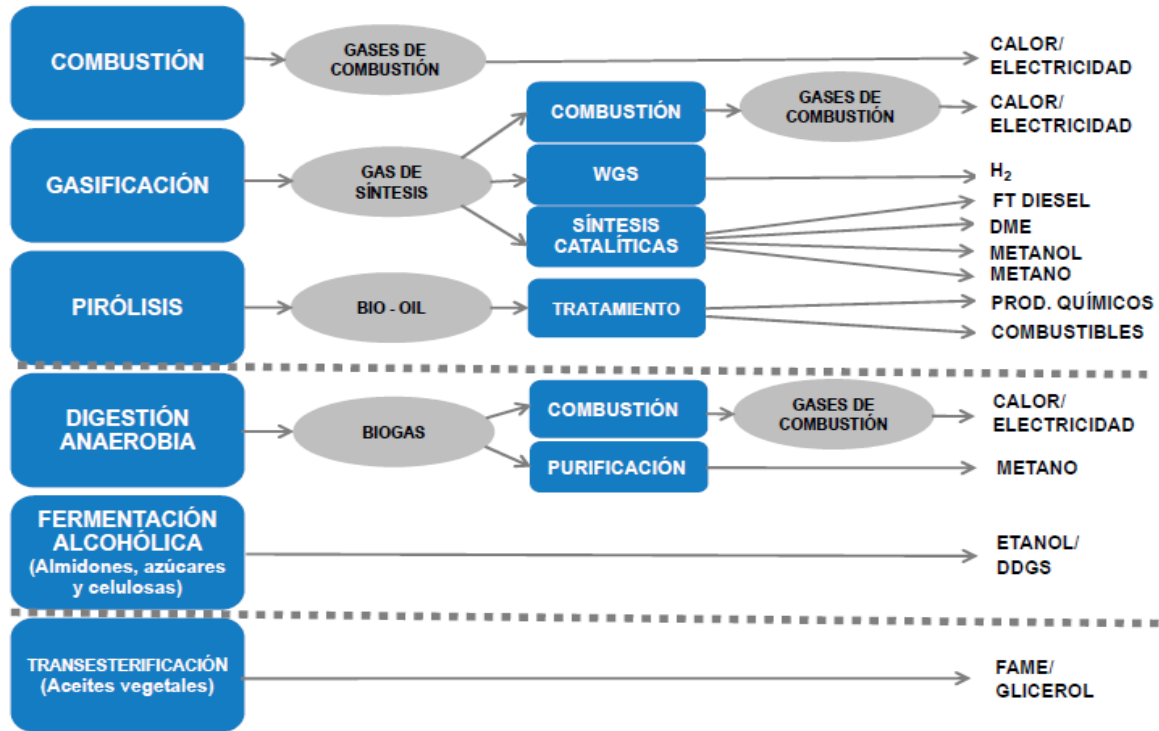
COMBUSTIÓN

GASES DE COMBUSTIÓN

CALOR/ ELECTRICIDAD

GASIFICACIÓN

GAS DE SÍNTESIS

COMBUSTIÓN

GASES DE COMBUSTIÓN

CALOR/ ELECTRICIDAD

WGS

$H_2$

SÍNTESIS CATALÍTICAS

FT DIESEL

DME

METANOL

METANO

PIRÓLISIS

BIO - OIL

TRATAMIENTO

PROD. QUÍMICOS

COMBUSTIBLES

DIGESTIÓN ANAEROBIA

BIOGAS

COMBUSTIÓN

GASES DE COMBUSTIÓN

CALOR/ ELECTRICIDAD

PURIFICACIÓN

METANO

FERMENTACIÓN ALCOHÓLICA (Almidones, azúcares y celulosas)

ETANOL/ DDGS

TRANSESTERIFICACIÓN (Aceites vegetales)

FAME/ GLICEROL